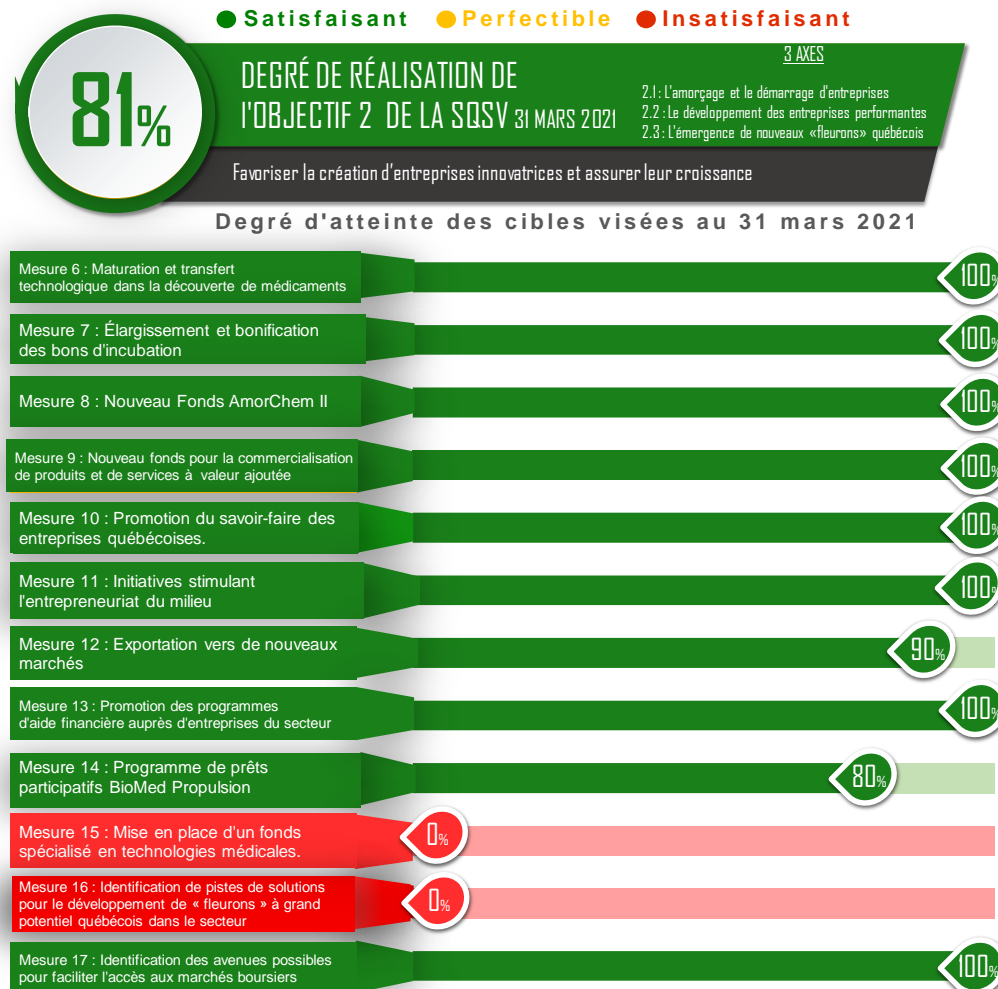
Satisfaisant Perfectible Insatisfaisant

81%

DEGRÉ DE RÉALISATION DE L'OBJECTIF 2 DE LA SQSV 31 MARS 2021

3 AXES

2.1 : L'amorçage et le démarrage d'entreprises
2.2 : Le développement des entreprises performantes
2.3 : L'émergence de nouveaux «fleurons» québécois

Favoriser la création d'entreprises innovatrices et assurer leur croissance

Degré d'atteinte des cibles visées au 31 mars 2021

Mesure 6 : Maturation et transfert technologique dans la découverte de médicaments 100%

Mesure 7 : Élargissement et bonification des bons d'incubation 100%

Mesure 8 : Nouveau Fonds AmorChem II 100%

Mesure 9 : Nouveau fonds pour la commercialisation de produits et de services à valeur ajoutée 100%

Mesure 10 : Promotion du savoir-faire des entreprises québécoises. 100%

Mesure 11 : Initiatives stimulant l'entrepreneuriat du milieu 100%

Mesure 12 : Exportation vers de nouveaux marchés 90%

Mesure 13 : Promotion des programmes d'aide financière auprès d'entreprises du secteur 100%

Mesure 14 : Programme de prêts participatifs BioMed Propulsion 80%

Mesure 15 : Mise en place d'un fonds spécialisé en technologies médicales. 0%

Mesure 16 : Identification de pistes de solutions pour le développement de « fleurons » à grand potentiel québécois dans le secteur 0%

Mesure 17 : Identification des avenues possibles pour faciliter l'accès aux marchés boursiers 100%